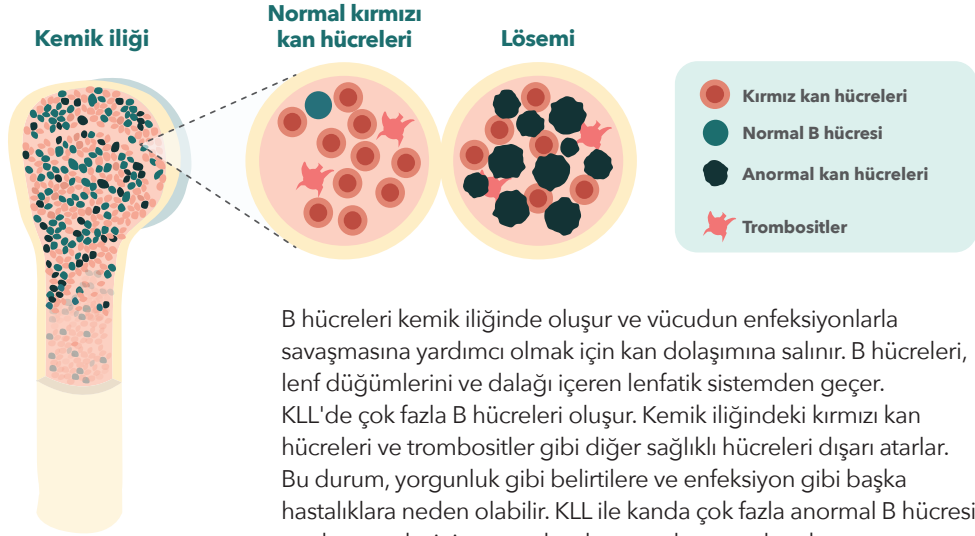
Kemik iliği

Normal kırmızı kan hücreleri

Lösemi

Kırmız kan hücreleri

Normal B hücresi

Anormal kan hücreleri

Trombositler

B hücreleri kemik iliğinde oluşur ve vücudun enfeksiyonlarla savaşmasına yardımcı olmak için kan dolaşımına salınır. B hücreleri, lenf düğümlerini ve dalağı içeren lenfatik sistemden geçer. KLL'de çok fazla B hücreleri oluşur. Kemik iliğindeki kırmızı kan hücreleri ve trombositler gibi diğer sağlıklı hücreleri dışarı atarlar. Bu durum, yorgunluk gibi belirtilere ve enfeksiyon gibi başka hastalıklara neden olabilir. KLL ile kanda çok fazla anormal B hücresi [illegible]